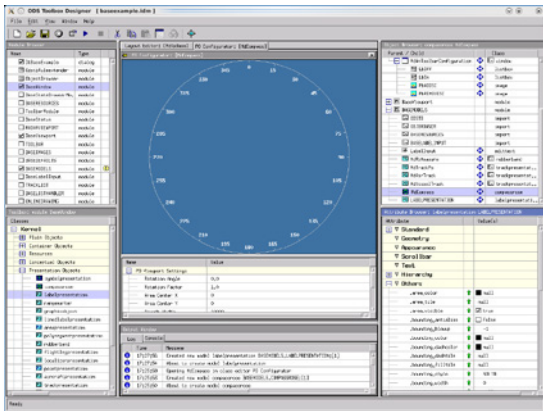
ODS Toolbox Designer [kossesample.idm]
File Edit View Window Help

Module Browser
| Name | Type |
|---|---|
| ODSconfigure | dialog |
| ModuleSelectionHandler | module |
| ObjectBrowser | module |
| DataWindow | module |
| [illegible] | module |
| NORWOODS3D | module |
| ToolBarModule | module |
| DataStatus | module |
| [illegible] | module |
| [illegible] | module |
| TOOLBAR | module |
| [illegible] | module |
| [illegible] | module |
| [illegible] | module |
| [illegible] | module |
| TRACKLIST | module |
| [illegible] | module |
| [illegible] | module |

Toolbox: module Danmolder
Classes
Kernel
Plain Objects
Container Objects
Resources
Conversion Objects
Presentation Objects

Layout Editors (Mode Base) | PO Configurator [PNDCompass]
PO Configurator [PNDCompass]

0 345 15 330 30 315 45 300 60 285 75 270 90 255 105 240 120 225 135 210 150 195 180 165

| Name | Value |
|---|---|
| PO Viewport Settings | |
| Rotation Angle | 0,0 |
| Rotation Factor | 1,0 |
| Area Center X | 0 |
| Area Center Y | 0 |

Parent / Child | Class

Attribute Browser [labelpresentation LABELPRESENTATION]
Attribute | Value
Standard
Geometry
Appearance
Scroll Bar
Tool
Hierarchy
Others

Output Window
Log | Console
Time | Message
Created new model labelpresentation
Created new model labelpresentation
Opening PoCompass in class editor PO Configurator
Created new model compassrose
About to create model compassrose

Ready